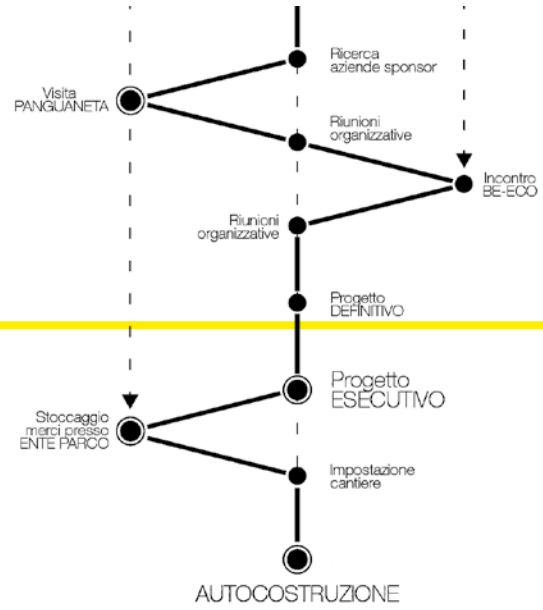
Ricerca aziende sponsor

Visita PANGUANETA

Riunioni organizzative

Incontro BE-ECO

Riunioni organizzative

Progetto DEFINITIVO

Progetto ESECUTIVO

Stoccaggio merci presso ENTE PARCO

Impostazione cantiere

AUTOCOSTRUZIONE